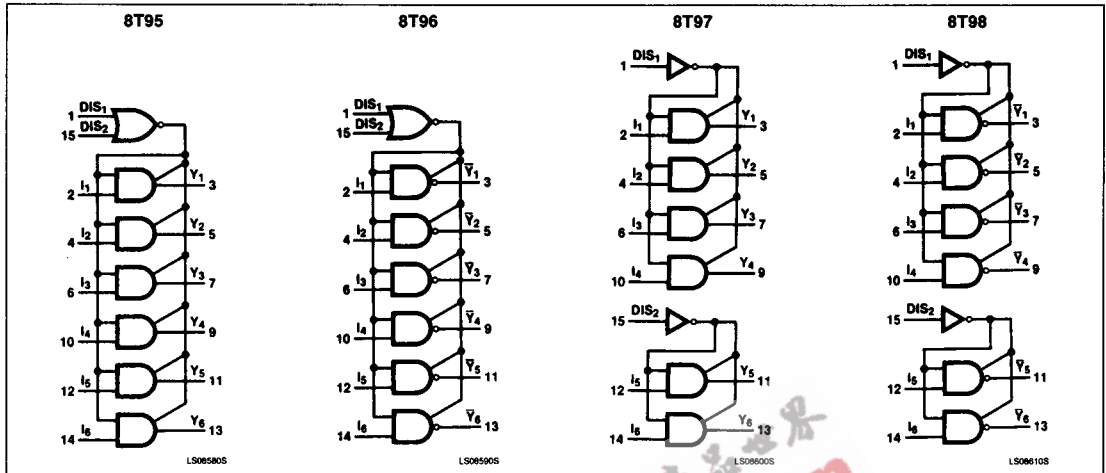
8T95

1 $DIS_1$
15 $DIS_2$
$I_1$ 2 $Y_1$ 3
$I_2$ 4 $Y_2$ 5
$I_3$ 6 $Y_3$ 7
$I_4$ 10 $Y_4$ 9
$I_5$ 12 $Y_5$ 11
$I_6$ 14 $Y_6$ 13
LS08580S

8T96

1 $DIS_1$
15 $DIS_2$
$I_1$ 2 $\overline{Y}_1$ 3
$I_2$ 4 $\overline{Y}_2$ 5
$I_3$ 6 $\overline{Y}_3$ 7
$I_4$ 10 $\overline{Y}_4$ 9
$I_5$ 12 $\overline{Y}_5$ 11
$I_6$ 14 $\overline{Y}_6$ 13
LS08590S

8T97

1 $DIS_1$
$I_1$ 2 $Y_1$ 3
$I_2$ 4 $Y_2$ 5
$I_3$ 6 $Y_3$ 7
$I_4$ 10 $Y_4$ 9
15 $DIS_2$
$I_5$ 12 $Y_5$ 11
$I_6$ 14 $Y_6$ 13
LS08600S

8T98

1 $DIS_1$
$I_1$ 2 $\overline{Y}_1$ 3
$I_2$ 4 $\overline{Y}_2$ 5
$I_3$ 6 $\overline{Y}_3$ 7
$I_4$ 10 $\overline{Y}_4$ 9
15 $DIS_2$
$I_5$ 12 $\overline{Y}_5$ 11
$I_6$ 14 $\overline{Y}_6$ 13
LS08610S